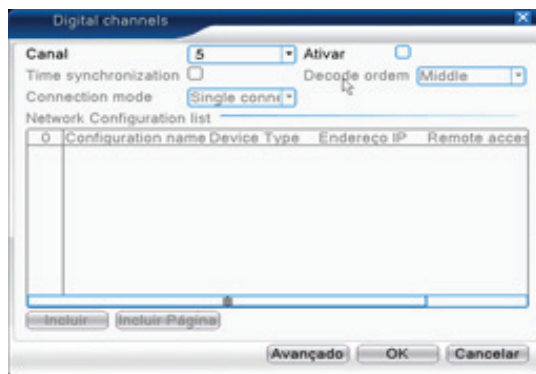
Digital channels

Canal 5

Ativar

Time synchronization

Decode ordem Middle

Connection mode Single conne

Network Configuration list

| 0 | Configuration name | Device Type | Endereço IP | Remote acces |
|---|---|---|---|---|

Incluir Incluir Página

Avançado OK Cancelar